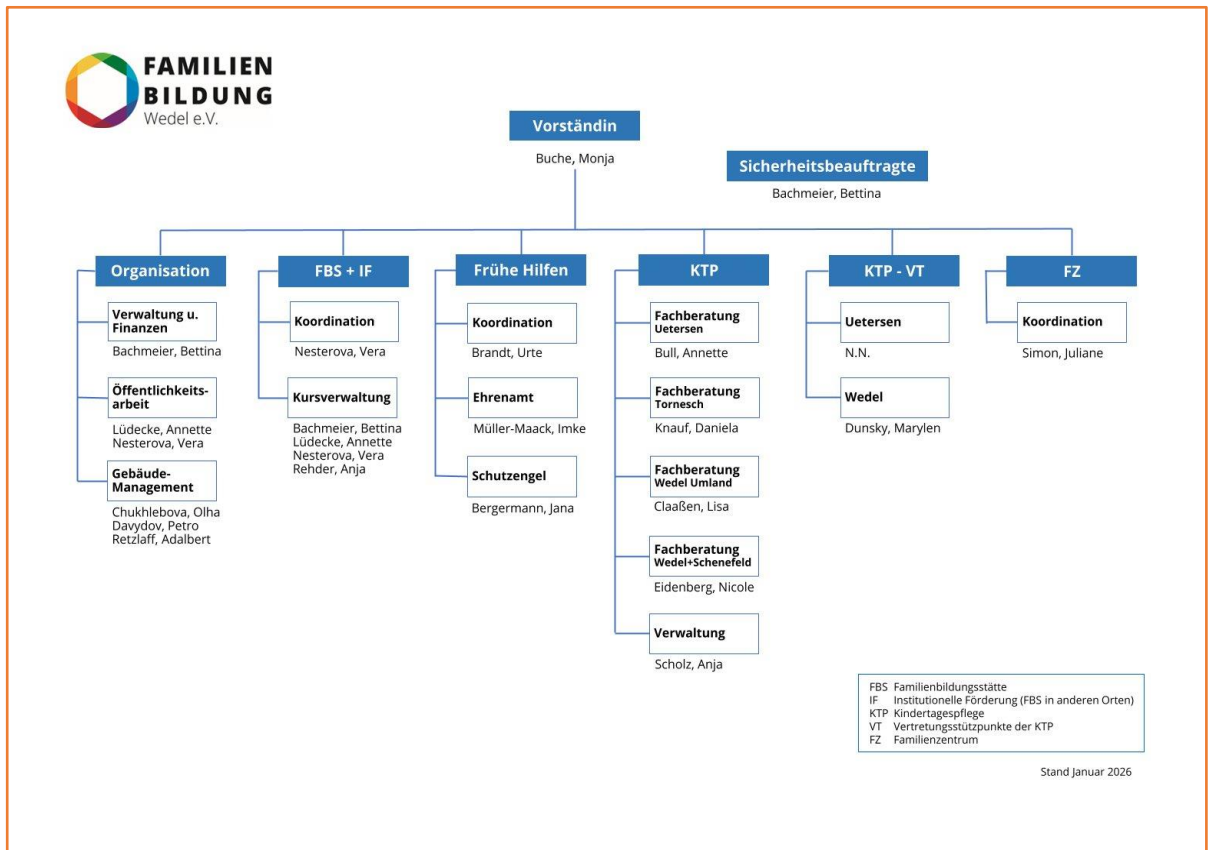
FAMILIEN BILDUNG Wedel e.V.

Vorständin
Buche, Monja

Sicherheitsbeauftragte
Bachmeier, Bettina

Organisation

Verwaltung u. Finanzen
Bachmeier, Bettina

Öffentlichkeitsarbeit
Lüdecke, Annette
Nesterova, Vera

Gebäude-Management
Chukhlebova, Olha
Davydov, Petro
Retzlaff, Adalbert

FBS + IF

Koordination
Nesterova, Vera

Kursverwaltung
Bachmeier, Bettina
Lüdecke, Annette
Nesterova, Vera
Rehder, Anja

Frühe Hilfen

Koordination
Brandt, Urte

Ehrenamt
Müller-Maack, Imke

Schutzengel
Bergermann, Jana

KTP

Fachberatung Uetersen
Bull, Annette

Fachberatung Tornesch
Knauf, Daniela

Fachberatung Wedel Umland
Claaßen, Lisa

Fachberatung Wedel+Schenefeld
Eidenberg, Nicole

Verwaltung
Scholz, Anja

KTP - VT

Uetersen
N.N.

Wedel
Dunsky, Marylen

FZ

Koordination
Simon, Juliane

FBS Familienbildungsstätte
IF Institutionelle Förderung (FBS in anderen Orten)
KTP Kindertagespflege
VT Vertretungsstützpunkte der KTP
FZ Familienzentrum

Stand Januar 2026